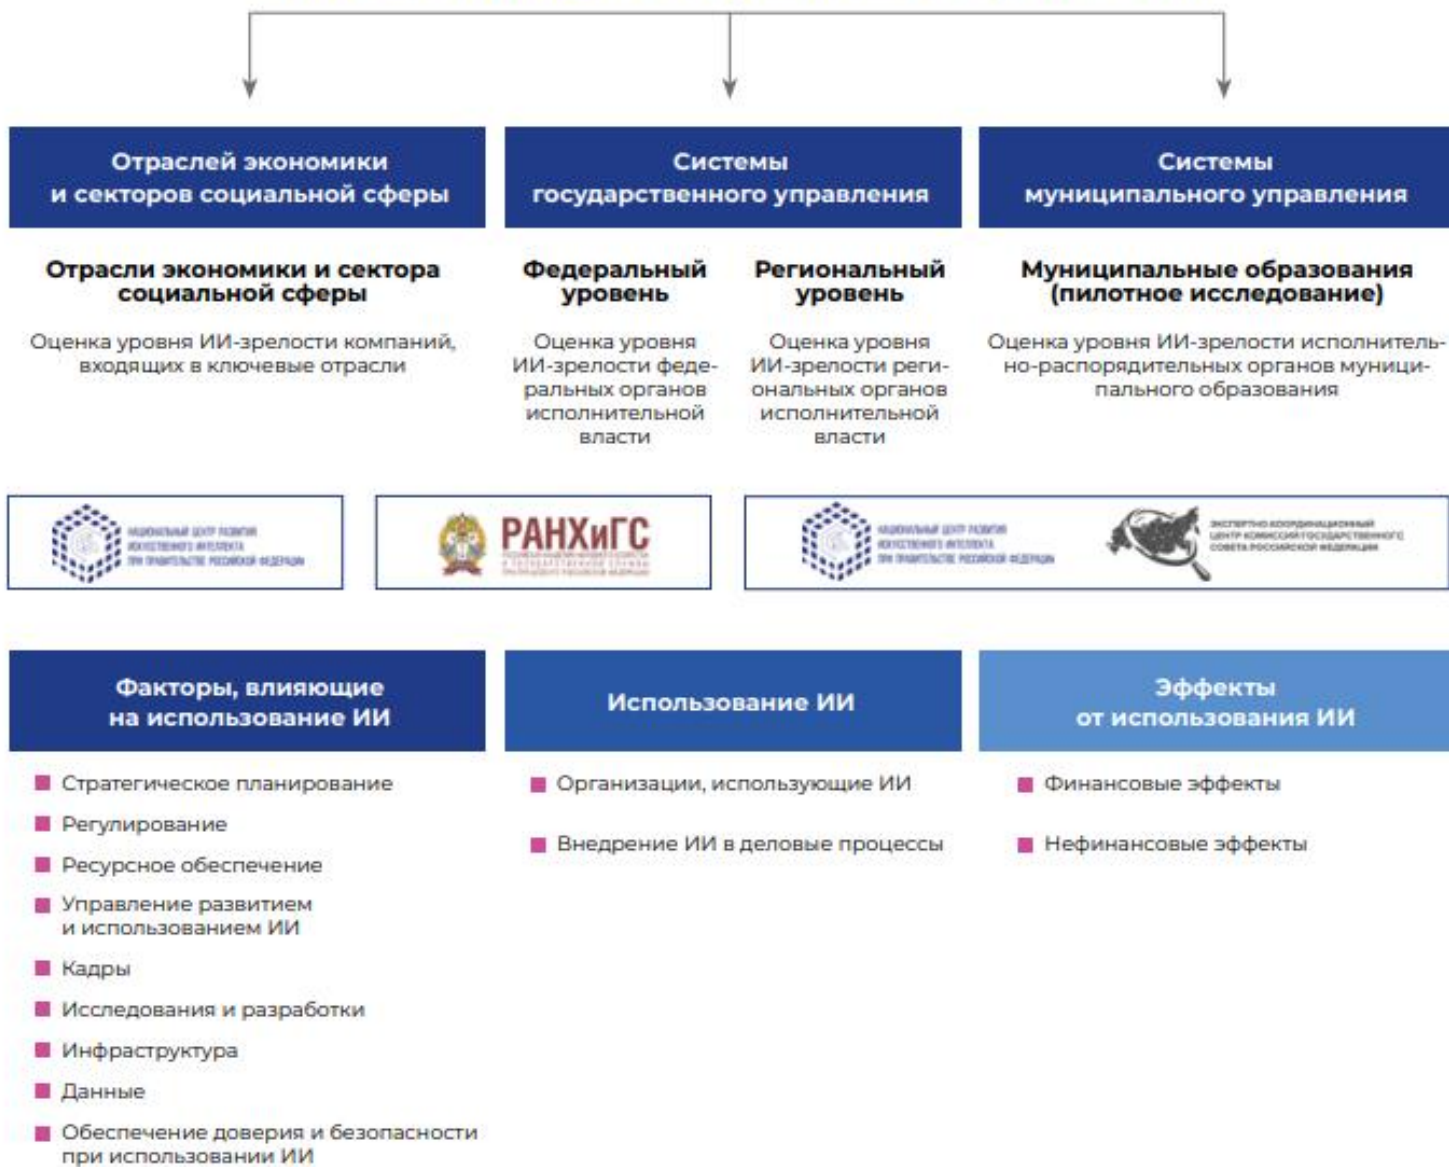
Отраслей экономики и секторов социальной сферы

Системы государственного управления

Системы муниципального управления

Отрасли экономики и сектора социальной сферы

Оценка уровня ИИ-зрелости компаний, входящих в ключевые отрасли

Федеральный уровень

Оценка уровня ИИ-зрелости федеральных органов исполнительной власти

Региональный уровень

Оценка уровня ИИ-зрелости региональных органов исполнительной власти

Муниципальные образования (пилотное исследование)

Оценка уровня ИИ-зрелости исполнительно-распорядительных органов муниципального образования

Национальный центр развития искусственного интеллекта при Правительстве Российской Федерации

РАНХиГС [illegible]

Национальный центр развития искусственного интеллекта при Правительстве Российской Федерации

Экспертно-координационный центр комиссии Государственного Совета Российской Федерации

Факторы, влияющие на использование ИИ

Использование ИИ

Эффекты от использования ИИ

Стратегическое планирование

Регулирование

Ресурсное обеспечение

Управление развитием и использованием ИИ

Кадры

Исследования и разработки

Инфраструктура

Данные

Обеспечение доверия и безопасности при использовании ИИ

Организации, использующие ИИ

Внедрение ИИ в деловые процессы

Финансовые эффекты

Нефинансовые эффекты